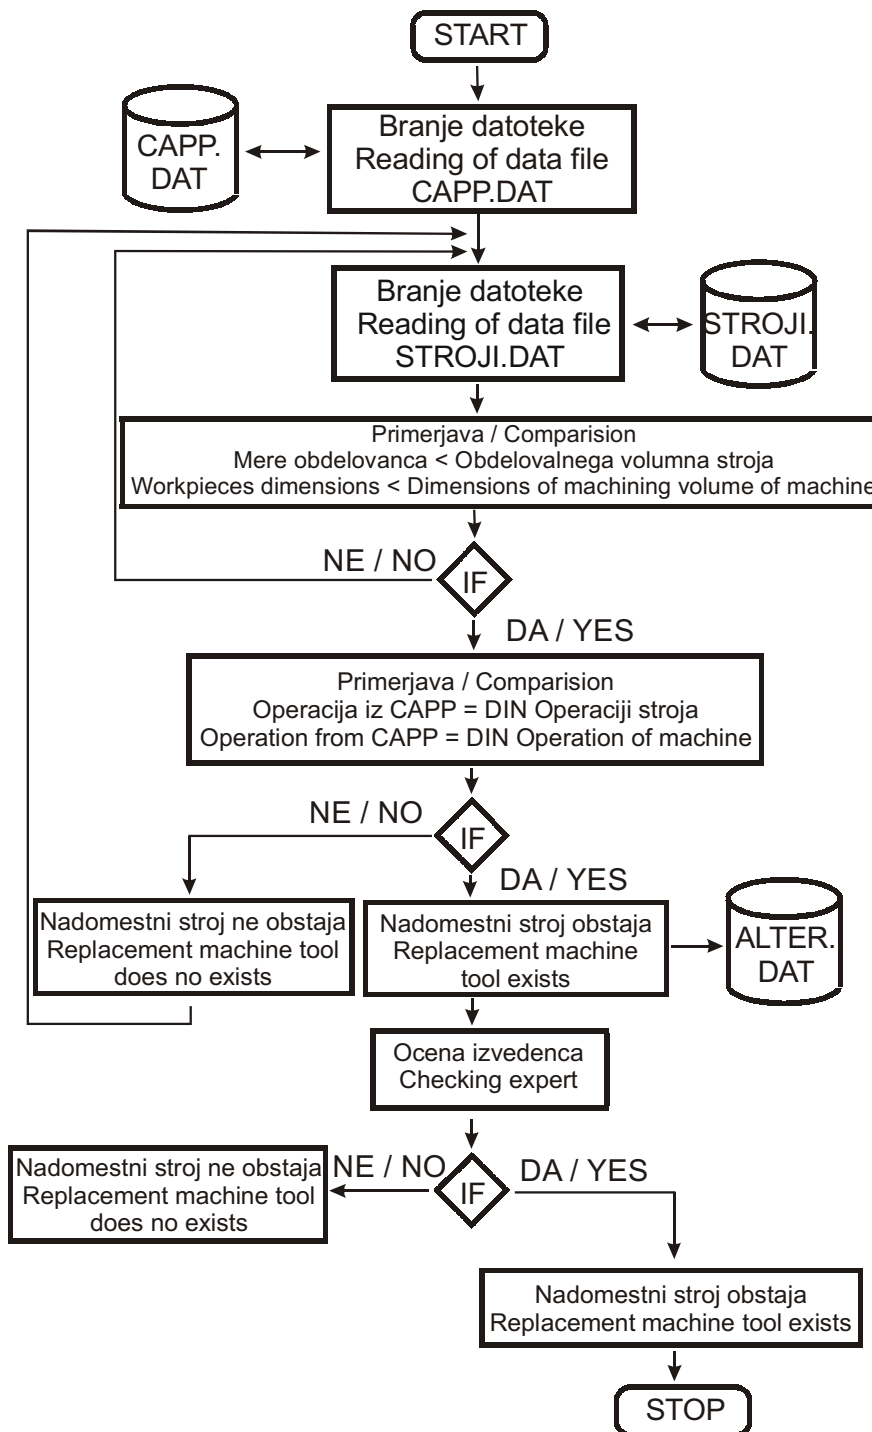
START

CAPP. DAT

Branje datoteke
Reading of data file
CAPP.DAT

Branje datoteke
Reading of data file
STROJI.DAT

STROJI. DAT

Primerjava / Comparision
Mere obdelovanca < Obdelovalnega volumna stroja
Workpieces dimensions < Dimensions of machining volume of machine

NE / NO

IF

DA / YES

Primerjava / Comparision
Operacija iz CAPP = DIN Operaciji stroja
Operation from CAPP = DIN Operation of machine

NE / NO

IF

DA / YES

Nadomestni stroj ne obstaja
Replacement machine tool does no exists

Nadomestni stroj obstaja
Replacement machine tool exists

ALTER. DAT

Ocena izvedenca
Checking expert

Nadomestni stroj ne obstaja
Replacement machine tool does no exists

NE / NO

IF

DA / YES

Nadomestni stroj obstaja
Replacement machine tool exists

STOP